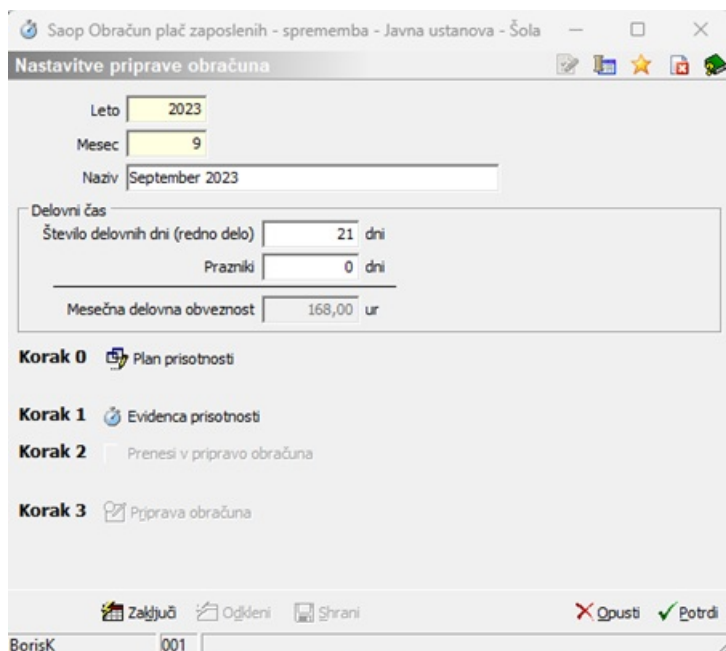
Saop Obračun plač zaposlenih - sprememba - Javna ustanova - Šola

Nastavitve priprave obračuna

Leto 2023
Mesec 9
Naziv September 2023

Delovni čas
Število delovnih dni (redno delo) 21 dni
Prazniki 0 dni
Mesečna delovna obveznost 168,00 ur

Korak 0 Plan prisotnosti

Korak 1 Evidenca prisotnosti

Korak 2 Prenesi v pripravo obračuna

Korak 3 Priprava obračuna

Zaključi Odkleni Shrani Opusti Potrdi

BorisK 001